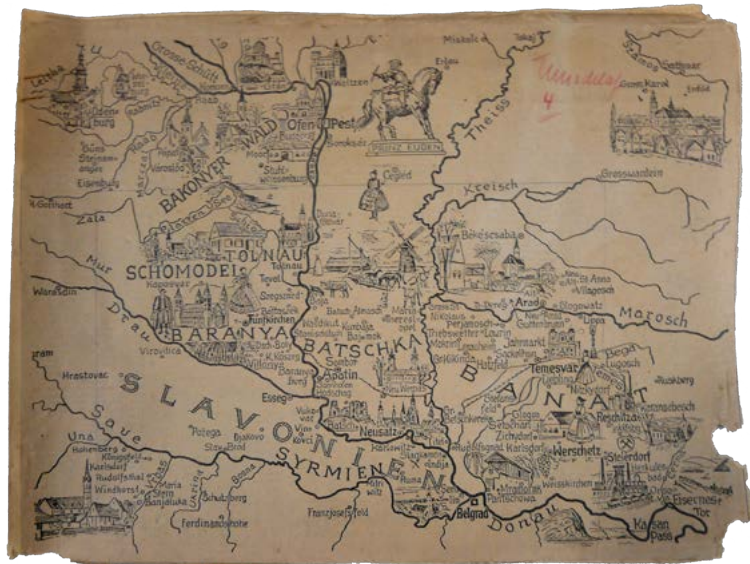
Grosse Schütt
Miskolc
Tokaj
Szamos
Sathmar
Gross Karol
Erlau
Theiss
Ofen
Pest
Waitzen
Prinz Eugen
Raab
Wiesel-burg
Stein-amanger
Eisenburg
St. Gotthard
Zala
Mur
Warasdin
BAKONYER
WALD
Stuhl-weissenburg
Czegled
Kreisch
Grosswardein
TOLNAU
SCHOMODEI
Kaposvar
Tolnau
Szegszard
Fünfkirchen
Mohacs
BARANYA
BATSCHKA
Virovitica
Bekescsaba
Arad
Vilagosch
Marosch
Neu-Arad
Guttenbrunn
Lippa
Perjamosch
Lovrin
Hatzfeld
Jahrmarkt
Temeswar
Lugosch
Bega
BANAT
Reschitza
Werschetz
Steierdorf
Weisskirchen
Eisernes Tor
Kasan Pass
Donau
Belgrad
Neusatz
Apatin
Sombor
Essegg
Drau
Hrastovac
SLAVONIEN
SYRMIEN
Save
Una
Posega
Djakovo
Vukovar
Vinkovci
Ferdinandsbrune
Franzjosefsfeld
Ruma
Pantschowa
Weisskirchen
Karlsdorf
Zichydorf
Semlin